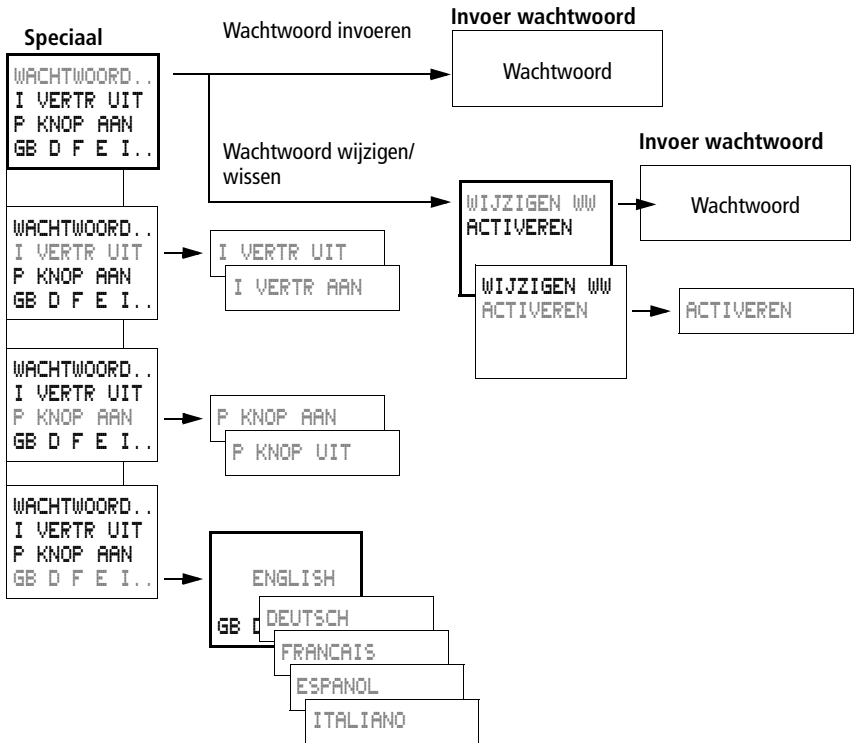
Speciaal

WACHTWOORD..
I VERTR UIT
P KNOP AAN
GB D F E I..

Wachtwoord invoeren

Invoer wachtwoord

Wachtwoord

Wachtwoord wijzigen/ wissen

Invoer wachtwoord

WIJZIGEN WW
ACTIVEREN

Wachtwoord

WIJZIGEN WW
ACTIVEREN

ACTIVEREN

WACHTWOORD..
I VERTR UIT
P KNOP AAN
GB D F E I..

I VERTR UIT

I VERTR AAN

WACHTWOORD..
I VERTR UIT
P KNOP AAN
GB D F E I..

P KNOP AAN

P KNOP UIT

WACHTWOORD..
I VERTR UIT
P KNOP AAN
GB D F E I..

ENGLISH

GB D

DEUTSCH

FRANCAIS

ESPANOL

ITALIANO